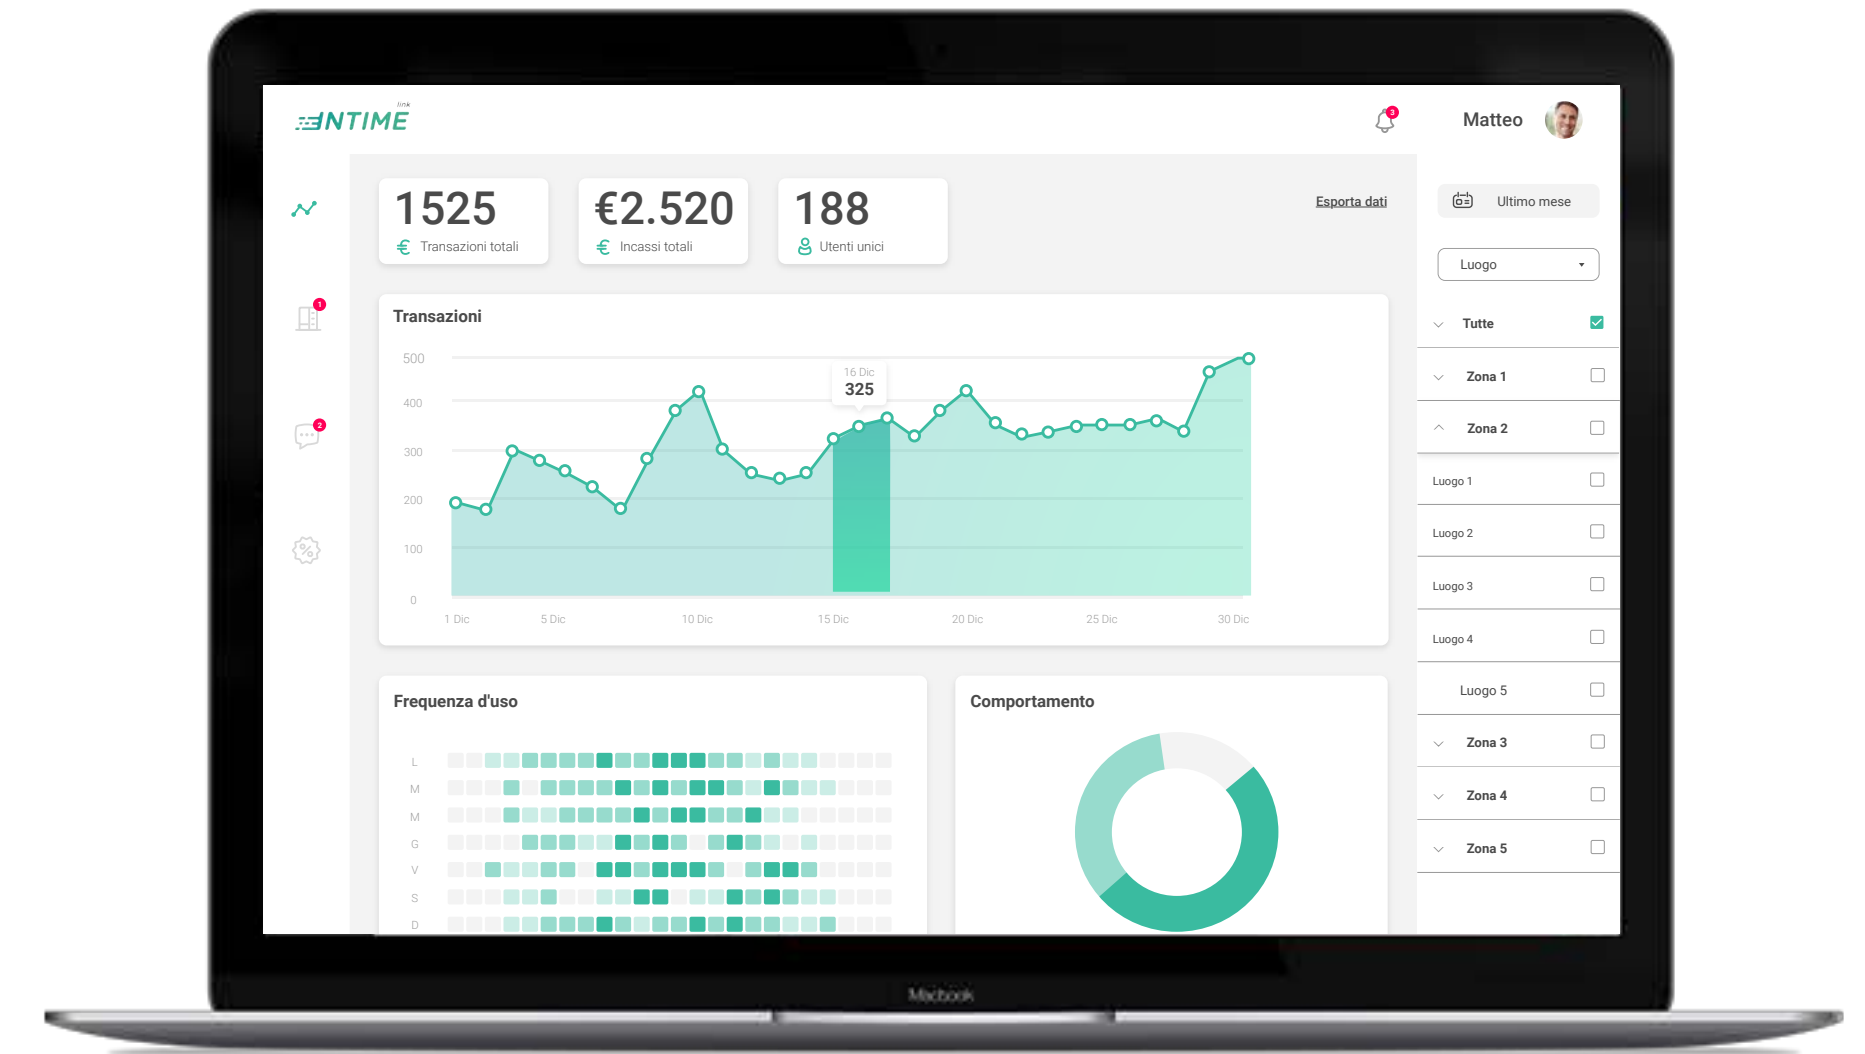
INTIME link

3

Matteo

1

2

1525
Transazioni totali

€2.520
Incassi totali

188
Utenti unici

Esporta dati

Ultimo mese

Luogo

Tutte

Zona 1

Zona 2

Luogo 1

Luogo 2

Luogo 3

Luogo 4

Luogo 5

Zona 3

Zona 4

Zona 5

Transazioni

500
400
300
200
100
0

16 Dic
325

1 Dic
5 Dic
10 Dic
15 Dic
20 Dic
25 Dic
30 Dic

Frequenza d'uso

L
M
M
G
V
S
D

Comportamento

Macbook